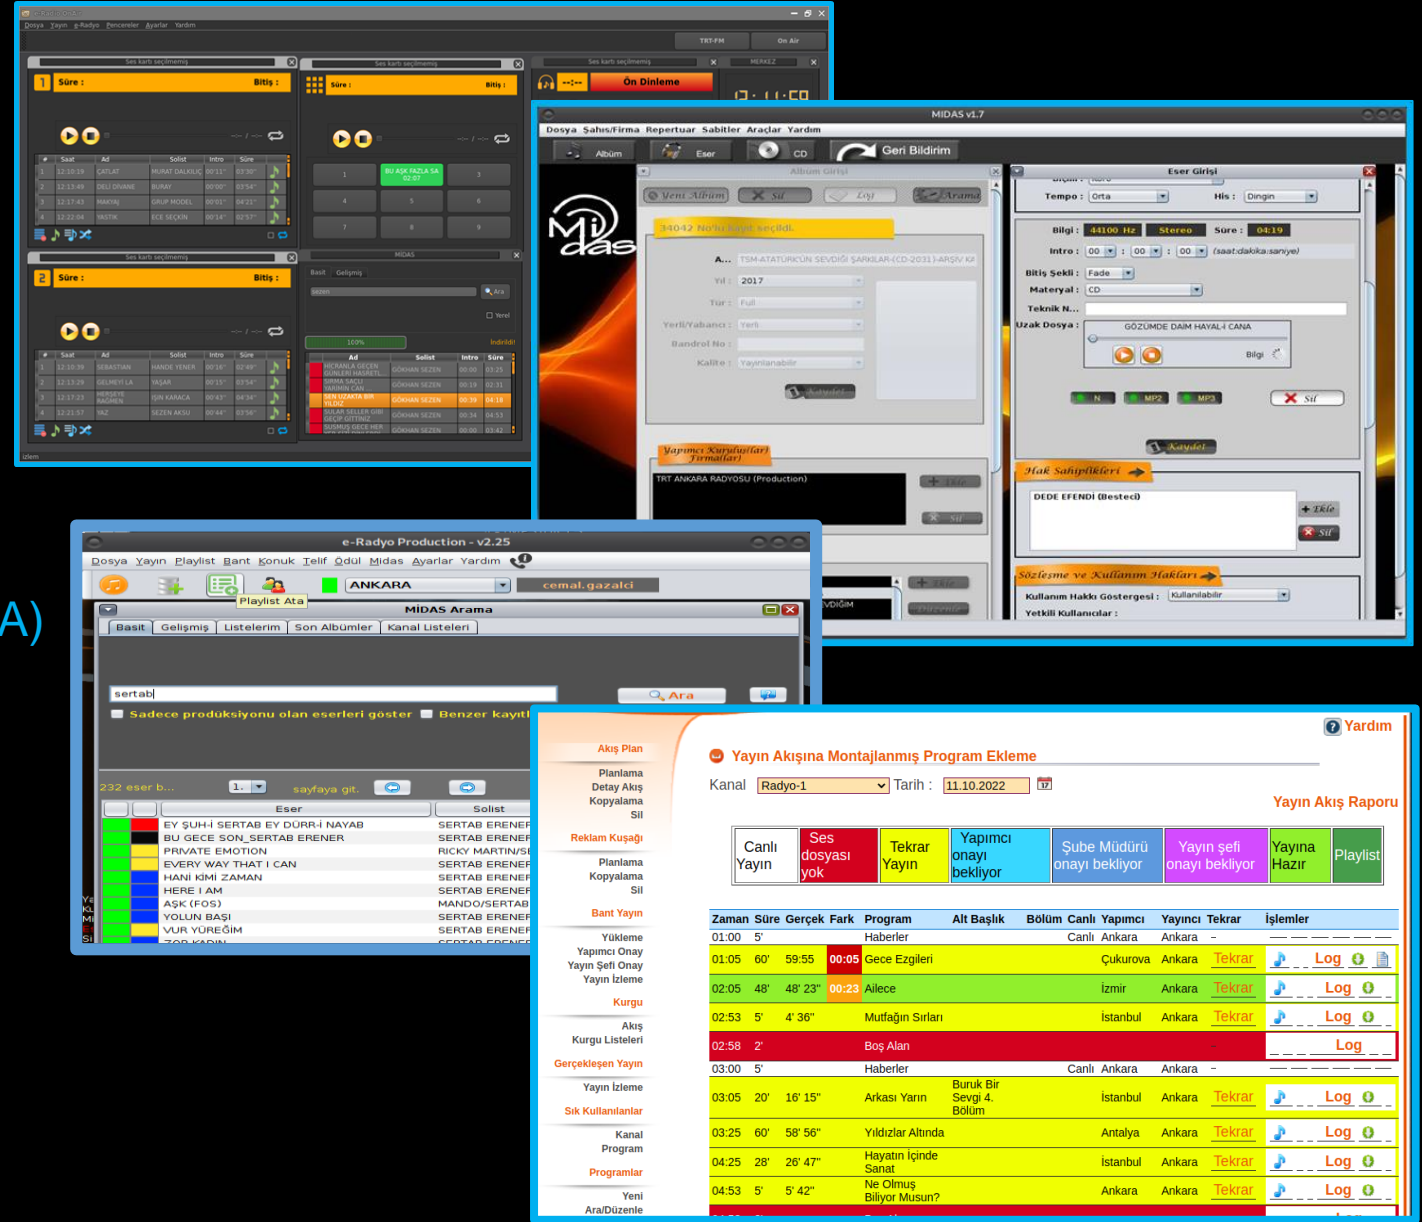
Dosya Yayın e-Radyo Pencereler Ayarlar Yardım

TRT-FM On Air

Ses kartı seçilmemiş

1 Süre : Bitiş :

| # | Saat | Ad | Solist | Intro | Süre |
|---|---|---|---|---|---|
| 1 | 12:10:19 | ÇATLAT | MURAT DALKILIÇ | 00'11" | 03'30" |
| 2 | 12:13:49 | DELI DIVANE | BURAY | 00'00" | 03'54" |
| 3 | 12:17:43 | MAKYAJ | GRUP MODEL | 00'01" | 04'21" |
| 4 | 12:22:04 | YASTIK | ECE SEÇKİN | 00'14" | 02'57" |

2 Süre : Bitiş :

| # | Saat | Ad | Solist | Intro | Süre |
|---|---|---|---|---|---|
| 1 | 12:10:39 | SEBASTIAN | HANDE YENER | 00'16" | 02'49" |
| 2 | 12:13:29 | GELMEYI LA | YAŞAR | 00'15" | 03'54" |
| 3 | 12:17:23 | HERŞEYE RAĞMEN | IŞIN KARACA | 00'43" | 04'34" |
| 4 | 12:21:57 | YAZ | SEZEN AKSU | 00'44" | 03'56" |

Süre : Bitiş :

BU AŞK FAZLA SA 02:07

On Dinleme

MERKEZ

MİDAS

Basit Gelişmiş

sezen Ara

Yerel

100%

İndirildi

| Ad | Solist | Intro | Süre |
|---|---|---|---|
| HICRANLA GEÇEN GÜNLERI HASRETL | GÖKHAN SEZEN | 00:16 | 03:25 |
| SIRMA SAÇLI YARIMIN CAN | GÖKHAN SEZEN | 00:19 | 02:31 |
| SEN UZAKTA BIR YILDIZ | GÖKHAN SEZEN | 00:39 | 04:18 |
| SULAR SELLER GIBI GEÇIP GITTINIZ | GÖKHAN SEZEN | 00:34 | 04:53 |
| SUSMUŞ GECE HER | GÖKHAN SEZEN | 00:00 | 03:42 |

İzlem

MIDAS v1.7

Dosya Şahıs/Firma Repertuar Sabitler Araçlar Yardım

Albüm Eser CD Geri Bildirim

Albüm Girişi

Yeni Albüm Sil Log Arama

34042 No'lu kayıt seçildi.

A... TSM-ATATÜRK'ÜN SEVDİĞİ ŞARKILAR-(CD-2031)-ARŞİV Kil

Yıl : 2017

Tür : Full

Yerli/Yabancı : Yerli

Bandrol No :

Kalite : Yayınlanabilir

Kaydet

Yapımcı Kuruluş(lar) Firma(lar)

TRT ANKARA RADYOSU (Production)

Ekle

Sil

Eser Girişi

Tempo : Orta

His : Dingin

Bilgi : 44100 Hz Stereo Süre : 04:19

Intro : 00 : 00 : 00 (saat:dakika:saniye)

Bitiş Şekli : Fade

Materyal : CD

Teknik N...

Uzak Dosya :

GÖZÜMDE DAİM HAYAL-İ CANA

Bilgi

N MP2 MP3 Sil

Kaydet

Hak Sahip(ler)i

DEDE EFENDİ (Besteci)

Ekle

Sil

Sözleşme ve Kullanım Hakları

Kullanım Hakkı Göstergesi : Kullanılabilir

Yetkili Kullanıcılar :

EVDİĞİM

Ekle

Düzenle

A)

e-Radyo Production - v2.25

Dosya Yayın Playlist Bant Konuk Telif Ödül Midas Ayarlar Yardım

ANKARA cemal.gazalci

Playlist Ata

MİDAS Arama

Basit Gelişmiş Listelerim Son Albümler Kanal Listeleri

sertab

Ara

Sadece prodüksiyonu olan eserleri göster Benzer kayıtl

232 eser b... 1. sayfaya git.

| Eser | Solist |
|---|---|
| EY ŞUH-İ SERTAB EY DÜRR-İ NAYAB | SERTAB ERENER |
| BU GECE SON_SERTAB ERENER | SERTAB ERENER |
| PRIVATE EMOTION | RICKY MARTIN/SI |
| EVERY WAY THAT I CAN | SERTAB ERENER |
| HANİ KİMİ ZAMAN | SERTAB ERENER |
| HERE I AM | SERTAB ERENER |
| AŞK (FOS) | MANDO/SERTAB |
| YOLUN BAŞI | SERTAB ERENER |
| VUR YÜREĞİM | SERTAB ERENER |

Akış Plan
Planlama
Detay Akış
Kopyalama
Sil
Reklam Kuşağı
Planlama
Kopyalama
Sil
Bant Yayın
Yükleme
Yapımcı Onay
Yayın Şefi Onay
Yayın İzleme
Kurgu
Akış
Kurgu Listeleri
Gerçekleşen Yayın
Yayın İzleme
Sık Kullanılanlar
Kanal
Program
Programlar
Yeni
Ara/Düzenle

Yardım

Yayın Akışına Montajlanmış Program Ekleme

Kanal Radyo-1 Tarih : 11.10.2022

Yayın Akış Raporu

| Canlı Yayın | Ses dosyası yok | Tekrar Yayın | Yapımcı onayı bekliyor | Şube Müdürü onayı bekliyor | Yayın şefi onayı bekliyor | Yayına Hazır | Playlist |
|---|---|---|---|---|---|---|---|

| Zaman | Süre | Gerçek | Fark | Program | Alt Başlık | Bölüm | Canlı | Yapımcı | Yayıncı | Tekrar | İşlemler |
|---|---|---|---|---|---|---|---|---|---|---|---|
| 01:00 | 5' | | | Haberler | | | Canlı | Ankara | Ankara | - | |
| 01:05 | 60' | 59:55 | 00:05 | Gece Ezgileri | | | | Çukurova | Ankara | Tekrar | Log |
| 02:05 | 48' | 48' 23" | 00:23 | Ailece | | | | İzmir | Ankara | Tekrar | Log |
| 02:53 | 5' | 4' 36" | | Mutfağın Sırları | | | | İstanbul | Ankara | Tekrar | Log |
| 02:58 | 2' | | | Boş Alan | | | | | | - | Log |
| 03:00 | 5' | | | Haberler | | | Canlı | Ankara | Ankara | - | |
| 03:05 | 20' | 16' 15" | | Arkası Yarın | Buruk Bir Sevgi 4. Bölüm | | | İstanbul | Ankara | Tekrar | Log |
| 03:25 | 60' | 58' 56" | | Yıldızlar Altında | | | | Antalya | Ankara | Tekrar | Log |
| 04:25 | 28' | 26' 47" | | Hayatın İçinde Sanat | | | | İstanbul | Ankara | Tekrar | Log |
| 04:53 | 5' | 5' 42" | | Ne Olmuş Biliyor Musun? | | | | Ankara | Ankara | Tekrar | Log |